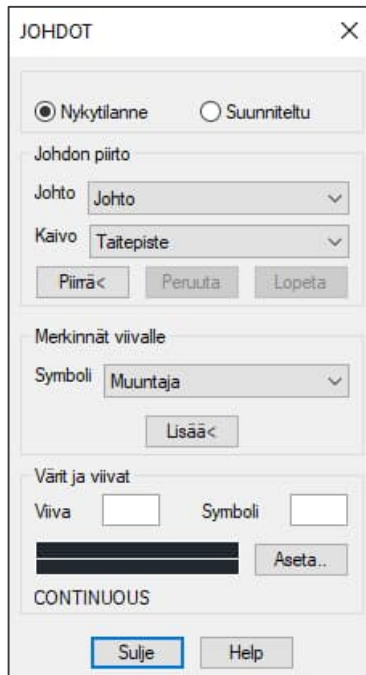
JOHDOT ×

Nykytilanne
Suunniteltu

Johdon piirto

Johto
Johto

Kaivo
Taitepiste

Piirrä<
Peruuta
Lopeta

Merkinnät viivalle

Symboli
Muuntaja

Lisää<

Värit ja viivat

Viiva
Symboli

Aseta..

CONTINUOUS

Sulje
Help